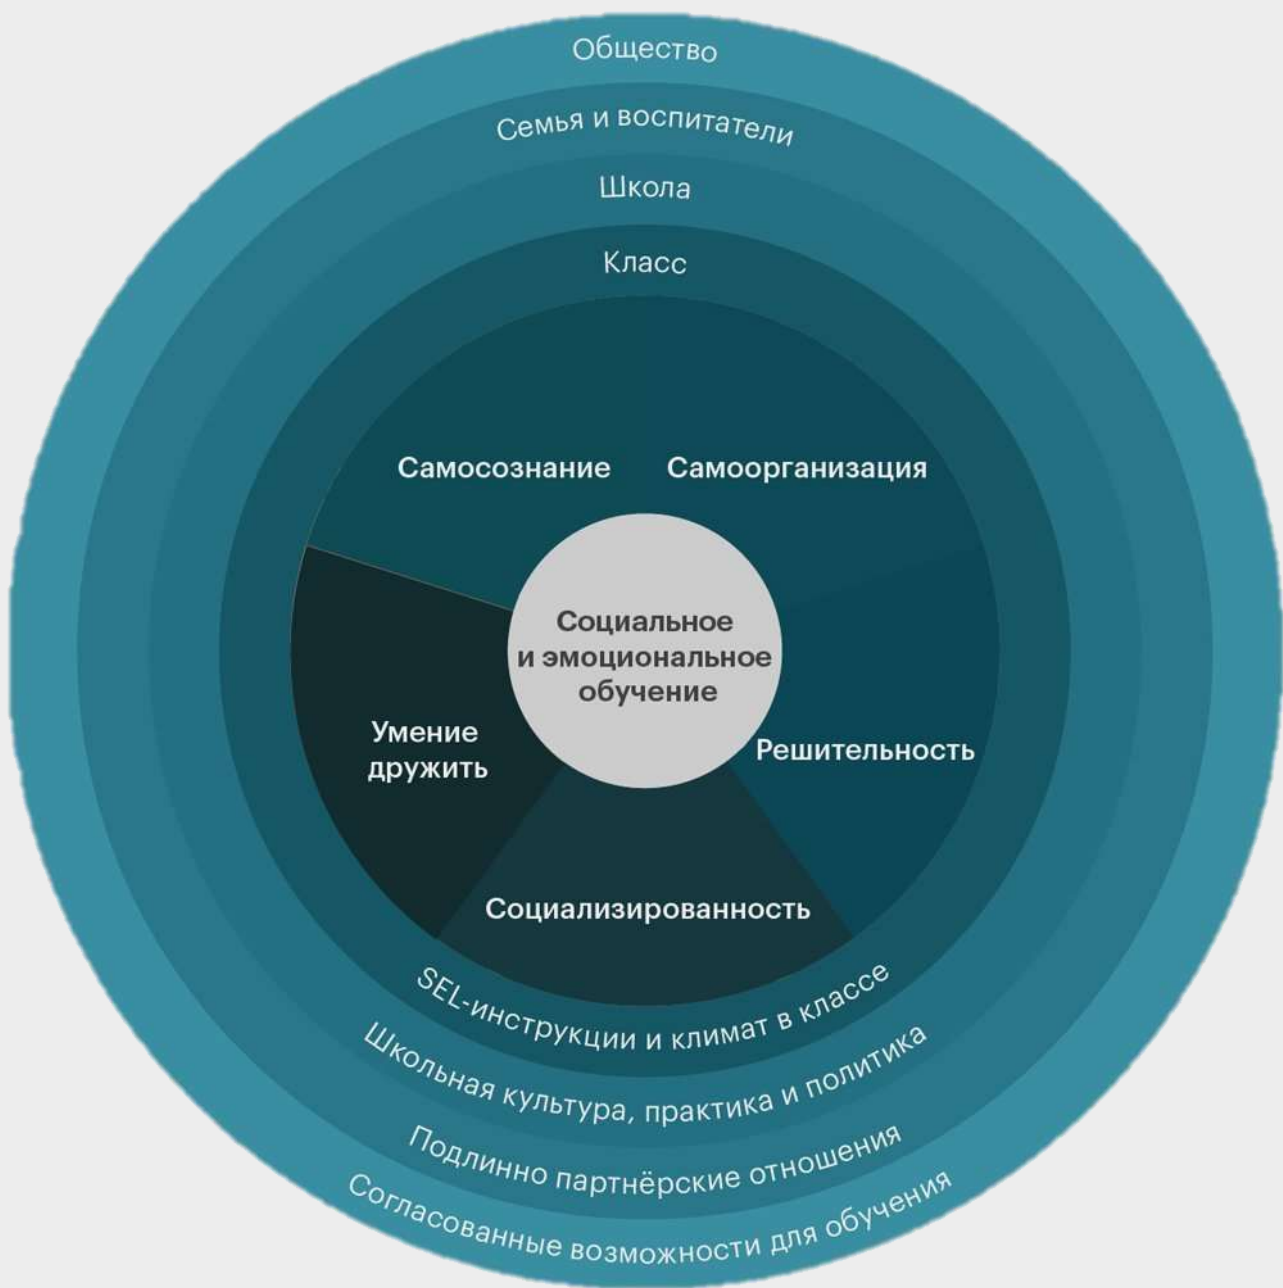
Общество
Семья и воспитатели
Школа
Класс

Самосознание
Самоорганизация
Социальное и эмоциональное обучение
Умение дружить
Решительность
Социализированность

SEL-инструкции и климат в классе
Школьная культура, практика и политика
Подлинно партнёрские отношения
Согласованные возможности для обучения